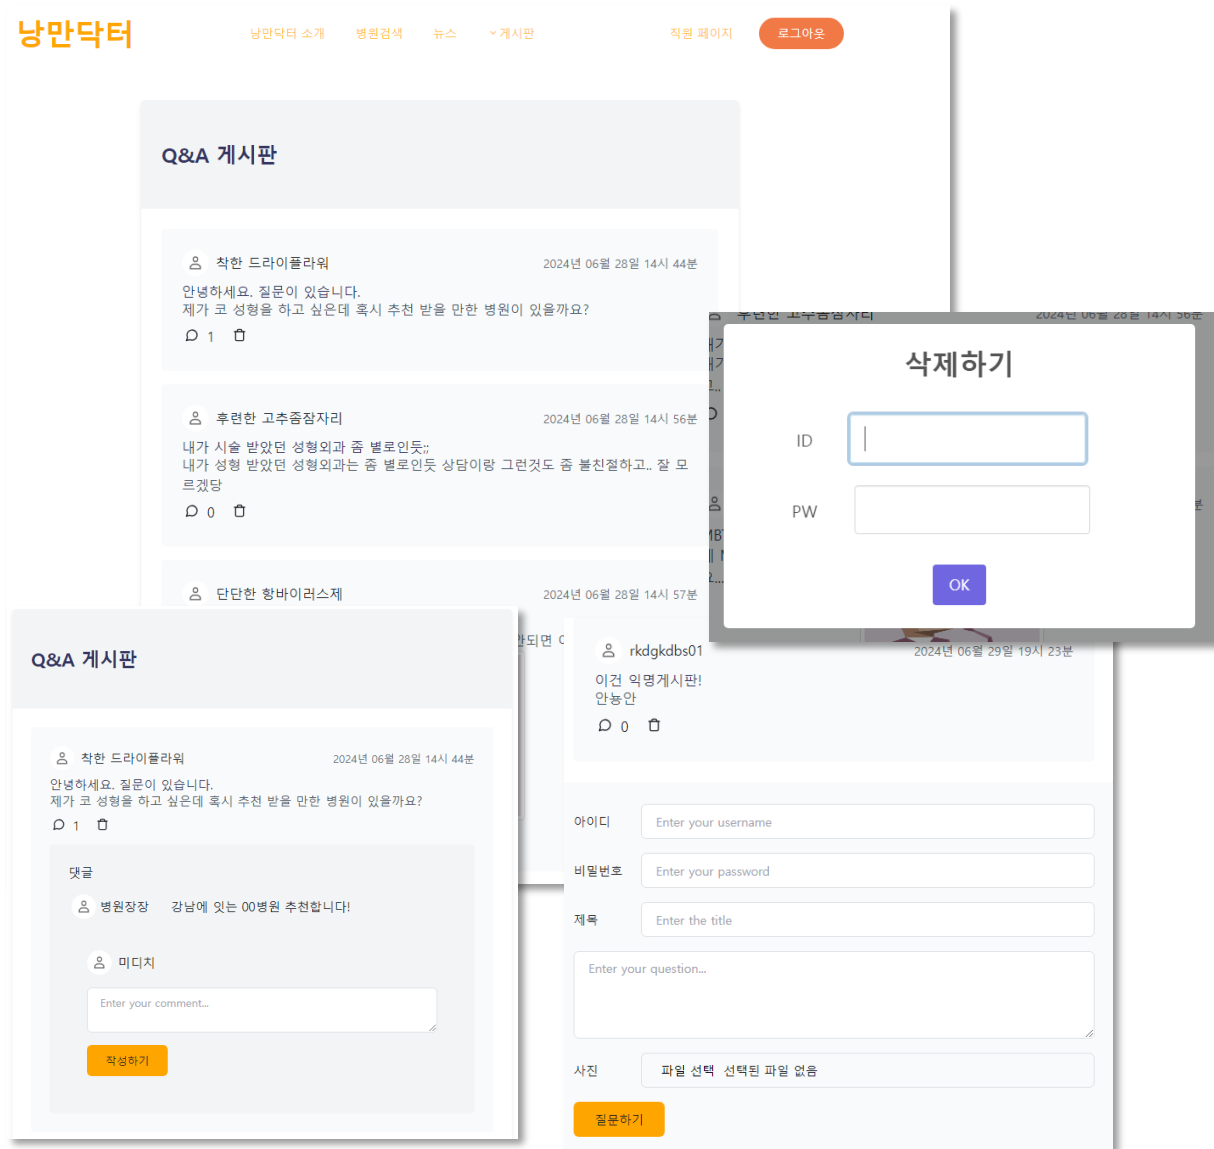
낭만닥터

낭만닥터 소개 병원검색 뉴스 게시판 직원 페이지 로그아웃

Q&A 게시판

착한 드라이플라워 2024년 06월 28일 14시 44분

안녕하세요. 질문이 있습니다.
제가 코 성형을 하고 싶은데 혹시 추천 받을 만한 병원이 있을까요?

1

후련한 고추좀잠자리 2024년 06월 28일 14시 56분

내가 시술 받았던 성형외과 좀 별로인듯;;
내가 성형 받았던 성형외과는 좀 별로인듯 상담이랑 그런것도 좀 불친절하고.. 잘 모르겠당

0

단단한 항바이러스제 2024년 06월 28일 14시 57분

후련한 고추좀잠자리 2024년 06월 28일 14시 56분

삭제하기

ID

PW

OK

Q&A 게시판

착한 드라이플라워 2024년 06월 28일 14시 44분

안녕하세요. 질문이 있습니다.
제가 코 성형을 하고 싶은데 혹시 추천 받을 만한 병원이 있을까요?

1

댓글

병원장장 강남에 잇는 00병원 추천합니다!

미디치

Enter your comment...

작성하기

rkdgkdbs01 2024년 06월 29일 19시 23분

이건 익명게시판!
안뇽안

0

아이디 Enter your username

비밀번호 Enter your password

제목 Enter the title

Enter your question...

사진 파일 선택 선택된 파일 없음

질문하기